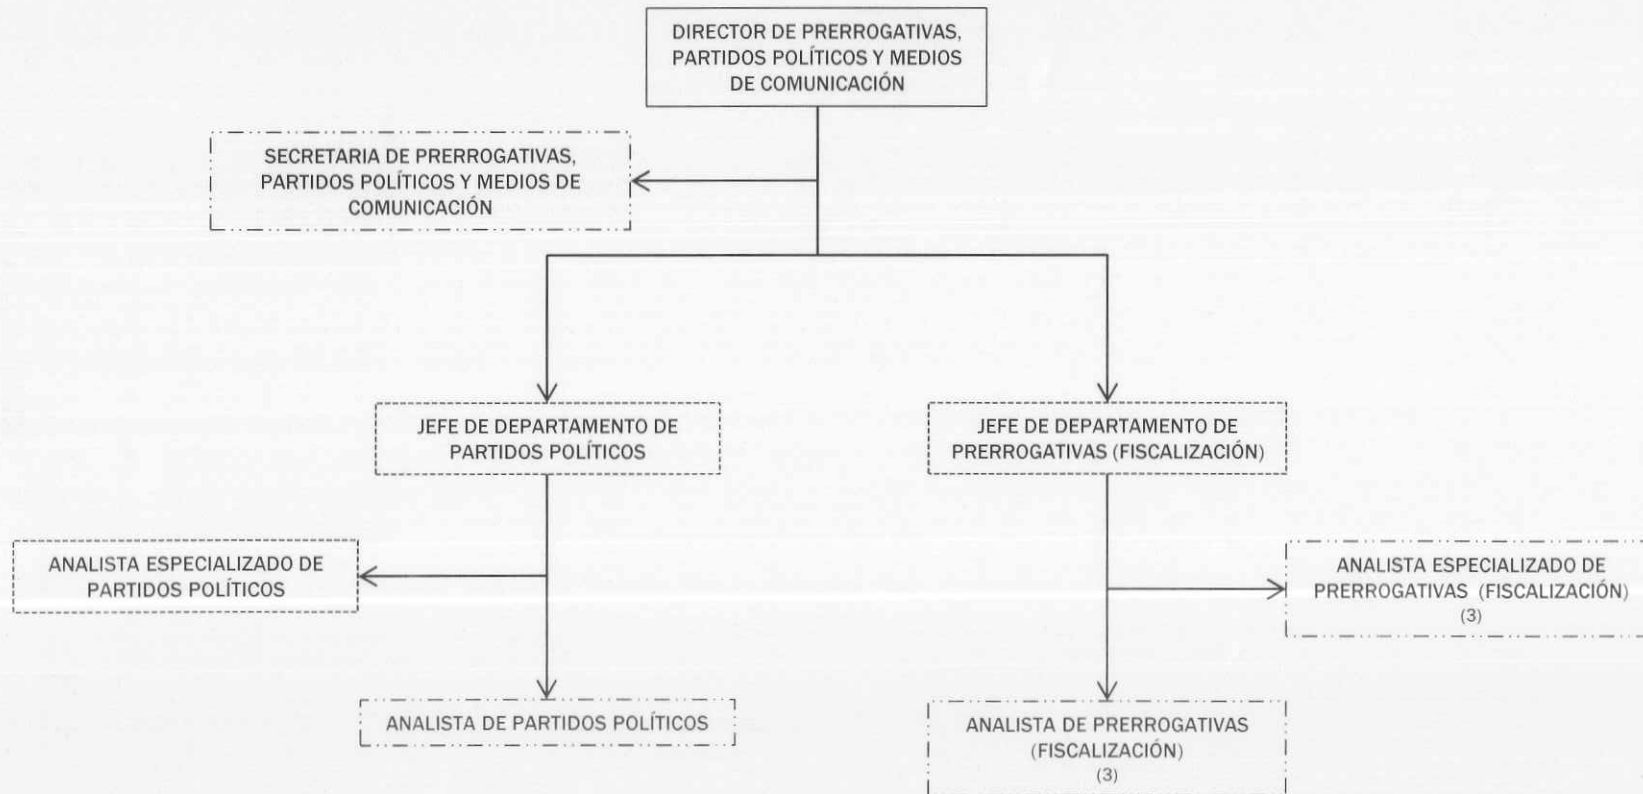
DIRECTOR DE PRERROGATIVAS, PARTIDOS POLÍTICOS Y MEDIOS DE COMUNICACIÓN

SECRETARIA DE PRERROGATIVAS, PARTIDOS POLÍTICOS Y MEDIOS DE COMUNICACIÓN

JEFE DE DEPARTAMENTO DE PARTIDOS POLÍTICOS

JEFE DE DEPARTAMENTO DE PRERROGATIVAS (FISCALIZACIÓN)

ANALISTA ESPECIALIZADO DE PARTIDOS POLÍTICOS

ANALISTA ESPECIALIZADO DE PRERROGATIVAS (FISCALIZACIÓN) (3)

ANALISTA DE PARTIDOS POLÍTICOS

ANALISTA DE PRERROGATIVAS (FISCALIZACIÓN) (3)